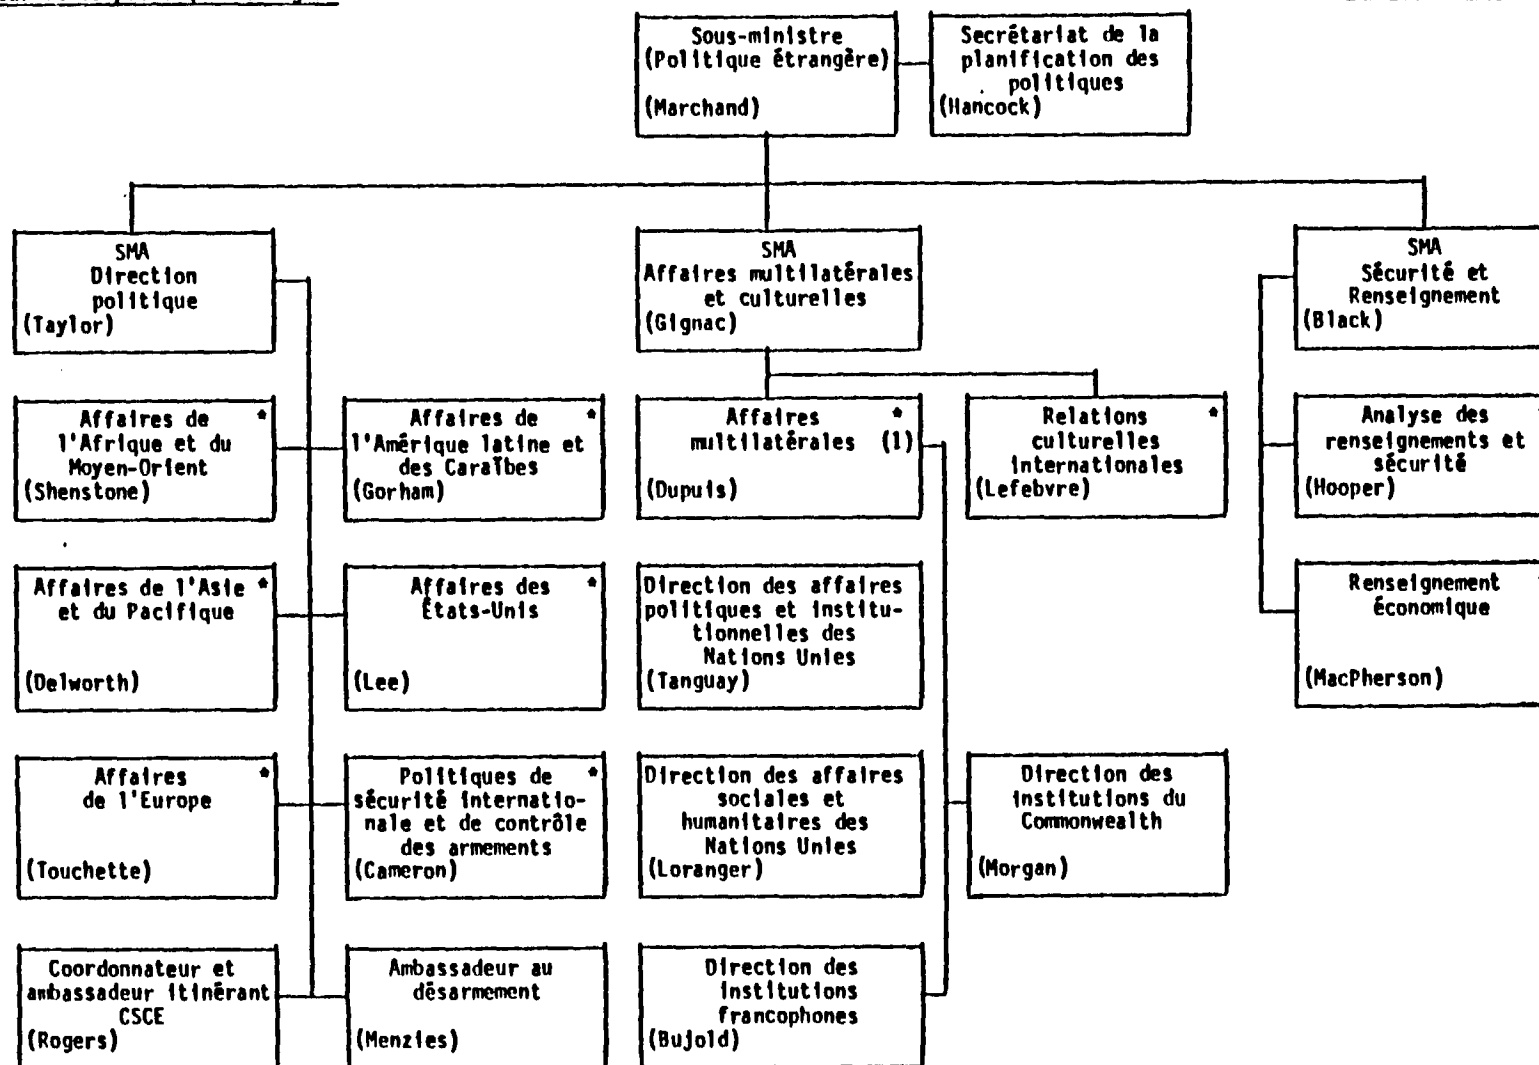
Sous-ministre (Politique étrangère)

(Marchand)

Secrétariat de la planification des politiques
(Hancock)

SMA
Direction politique
(Taylor)

SMA
Affaires multilatérales et culturelles
(Gignac)

SMA
Sécurité et Renseignement
(Black)

Affaires de l'Afrique et du Moyen-Orient *
(Shenstone)

Affaires de l'Amérique latine et des Caraïbes *
(Gorham)

Affaires multilatérales * (1)

(Dupuis)

Relations culturelles internationales *
(Lefebvre)

Analyse des renseignements et sécurité
(Hooper)

Affaires de l'Asie et du Pacifique *

(Delworth)

Affaires des États-Unis *

(Lee)

Direction des affaires politiques et institutionnelles des Nations Unies
(Tanguay)

Renseignement économique

(MacPherson)

Affaires de l'Europe *

(Touchette)

Politiques de sécurité internationale et de contrôle des armements *
(Cameron)

Direction des affaires sociales et humanitaires des Nations Unies
(Loranger)

Direction des institutions du Commonwealth

(Morgan)

Coordonnateur et ambassadeur itinérant CSCE
(Rogers)

Ambassadeur au désarmement

(Menzies)

Direction des institutions francophones
(Bujold)